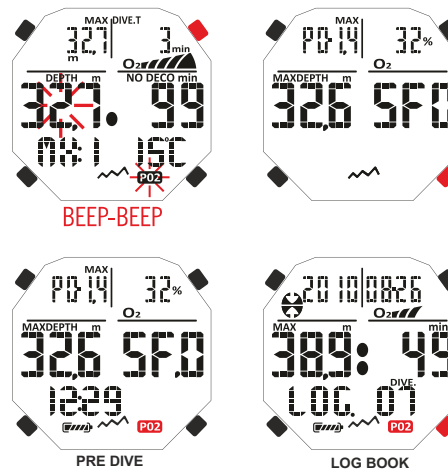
MAX DIVE.T
32.7 m
3 min
$O_2$
DEPTH m
NO DECO min
32.7. 99
MA.1 15C
P02
BEEP-BEEP

MAX
P0.1.4 32%
MAXDEPTH m
$O_2$
32.6 SF.0

MAX
P0.1.4 32%
MAXDEPTH m
$O_2$
32.6 SF.0
12:29
P02
PRE DIVE

2010 0826
$O_2$
MAX m
min
38.9: 45
DIVE.
L0G. 07
P02
LOG BOOK